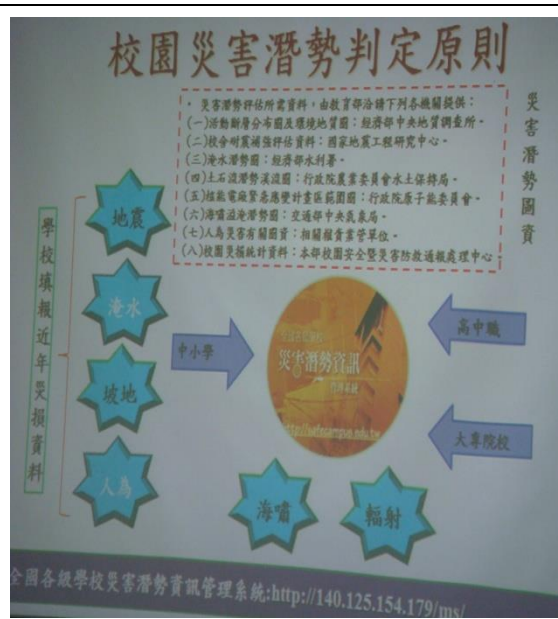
校園災害潛勢判定原則

• 災害潛勢評估所需資料，由教育部洽請下列各機關提供：
(一)活動斷層分布圖及環境地質圖：經濟部中央地質調查所。
(二)校舍耐震補強評估資料：國家地震工程研究中心。
(三)淹水潛勢圖：經濟部水利署。
(四)土石流潛勢溪流圖：行政院農業委員會水土保持局。
(五)核能電廠緊急應變計畫區範圍圖：行政院原子能委員會。
(六)海嘯溢淹潛勢圖：交通部中央氣象局。
(七)人為災害有關圖資：相關權責主管單位。
(八)校園災損統計資料：本部校園安全暨災害防救通報處理中心

災害潛勢圖資

學校填報近年災損資料

地震

淹水

坡地

人為

中小學

災害潛勢資訊

safecampus.edu.tw

高中職

大專院校

海嘯

輻射

全國各級學校災害潛勢資訊管理系統:http://140.125.154.179/ms/